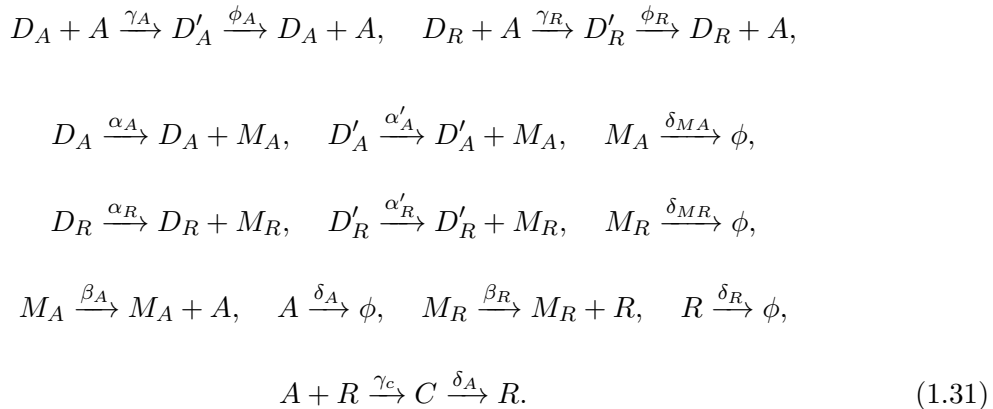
$D_A + A \xrightarrow{\gamma_A} D'_A \xrightarrow{\phi_A} D_A + A, \quad D_R + A \xrightarrow{\gamma_R} D'_R \xrightarrow{\phi_R} D_R + A,$

$D_A \xrightarrow{\alpha_A} D_A + M_A, \quad D'_A \xrightarrow{\alpha'_A} D'_A + M_A, \quad M_A \xrightarrow{\delta_{MA}} \phi,$

$D_R \xrightarrow{\alpha_R} D_R + M_R, \quad D'_R \xrightarrow{\alpha'_R} D'_R + M_R, \quad M_R \xrightarrow{\delta_{MR}} \phi,$

$M_A \xrightarrow{\beta_A} M_A + A, \quad A \xrightarrow{\delta_A} \phi, \quad M_R \xrightarrow{\beta_R} M_R + R, \quad R \xrightarrow{\delta_R} \phi,$

$A + R \xrightarrow{\gamma_c} C \xrightarrow{\delta_A} R.$ (1.31)